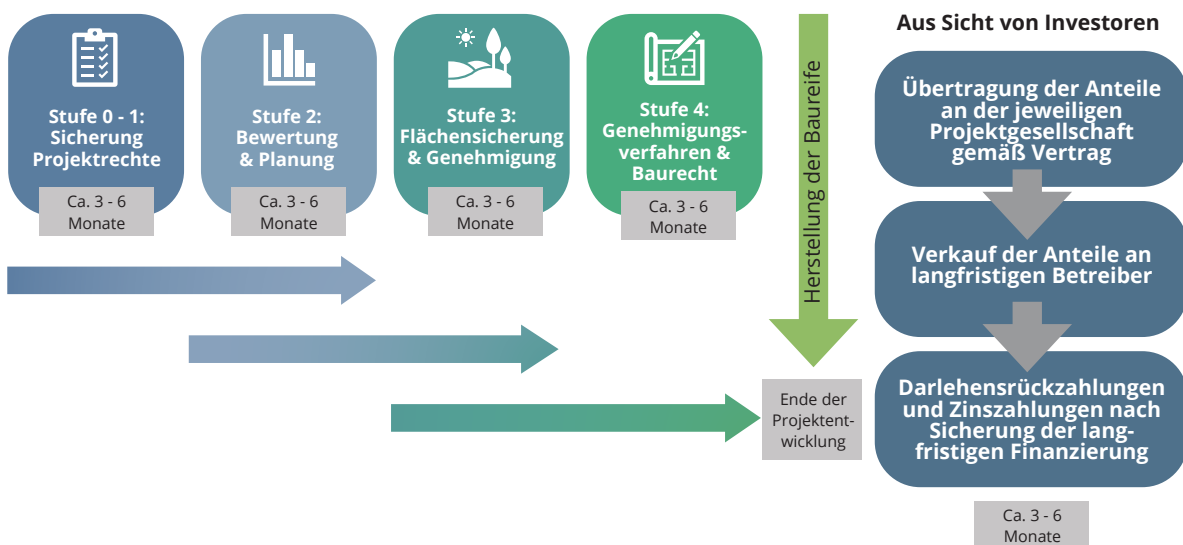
Stufe 0 - 1: Sicherung Projektrechte

Ca. 3 - 6 Monate

Stufe 2: Bewertung & Planung

Ca. 3 - 6 Monate

Stufe 3: Flächensicherung & Genehmigung

Ca. 3 - 6 Monate

Stufe 4: Genehmigungsverfahren & Baurecht

Ca. 3 - 6 Monate

Herstellung der Baureife

Ende der Projektentwicklung

Aus Sicht von Investoren

Übertragung der Anteile an der jeweiligen Projektgesellschaft gemäß Vertrag

Verkauf der Anteile an langfristigen Betreiber

Darlehensrückzahlungen und Zinszahlungen nach Sicherung der langfristigen Finanzierung

Ca. 3 - 6 Monate